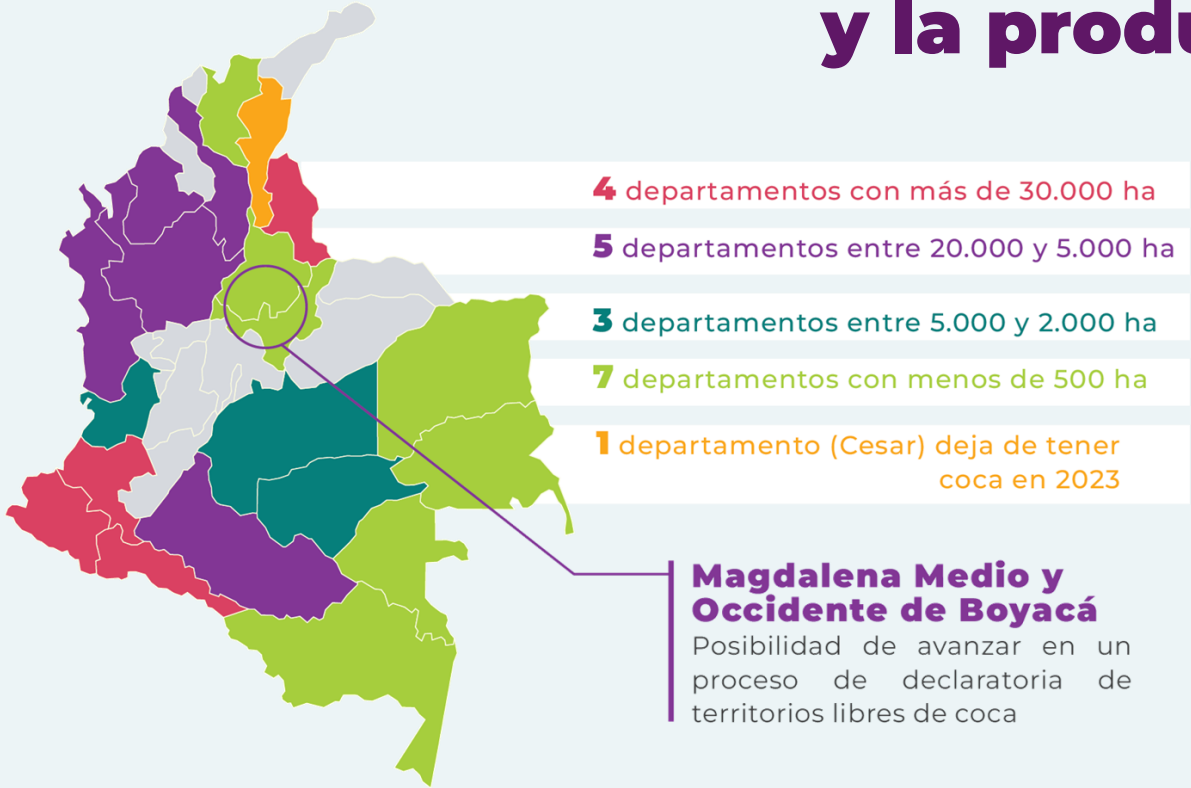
y la produ

4 departamentos con más de 30.000 ha

5 departamentos entre 20.000 y 5.000 ha

3 departamentos entre 5.000 y 2.000 ha

7 departamentos con menos de 500 ha

1 departamento (Cesar) deja de tener coca en 2023

Magdalena Medio y Occidente de Boyacá

Posibilidad de avanzar en un proceso de declaratoria de territorios libres de coca